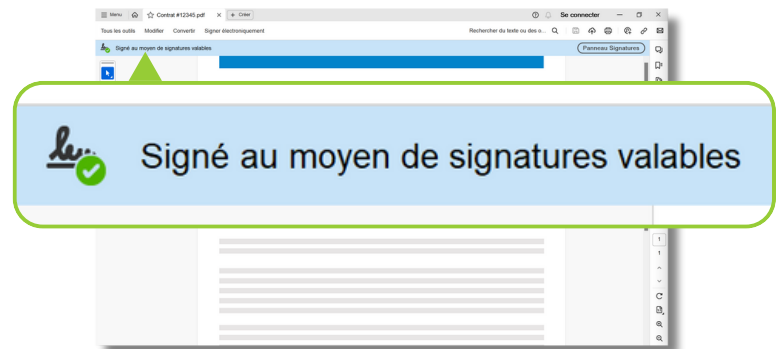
Menu Contrat #12345.pdf + Créer Se connecter

Tous les outils Modifier Convertir Signer électroniquement Rechercher du texte ou des o...

Signé au moyen de signatures valables Panneau Signatures

Signé au moyen de signatures valables

1
1